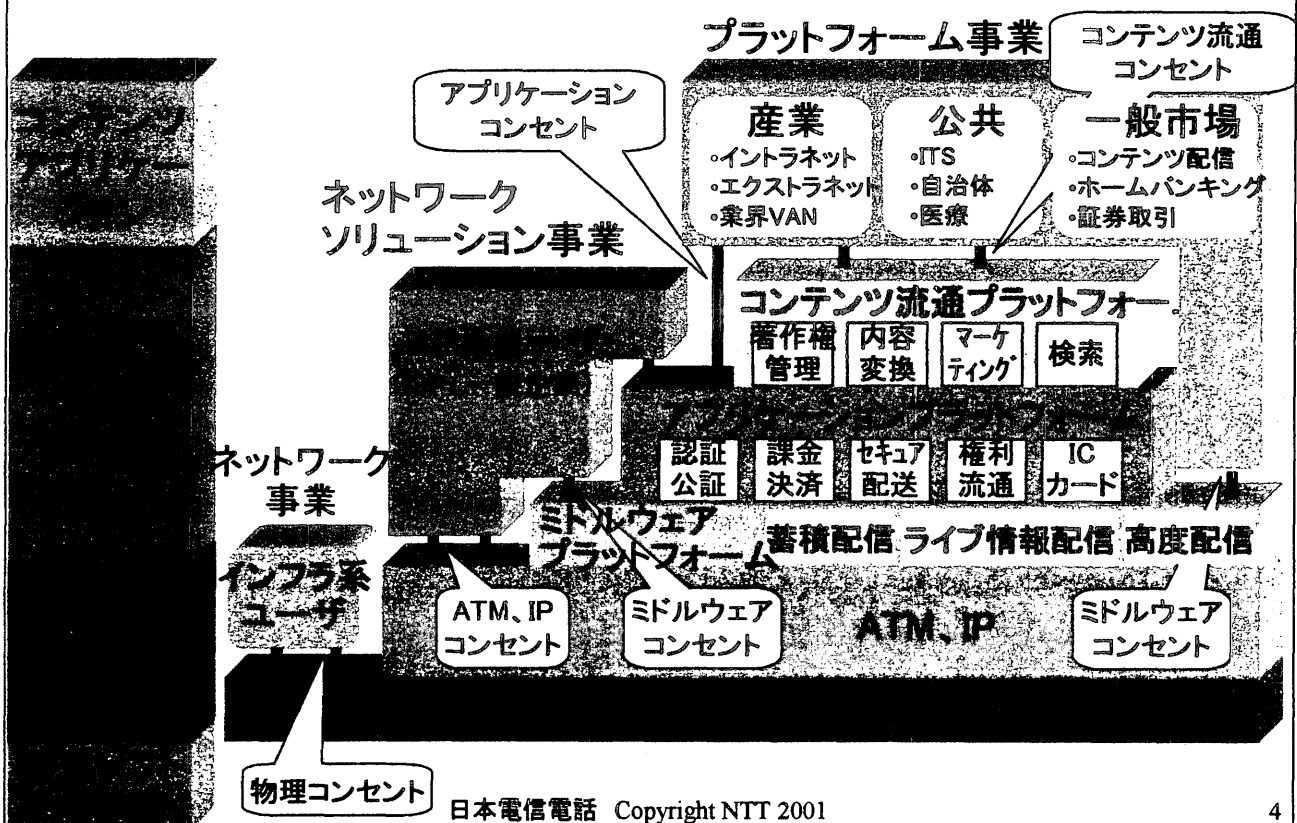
プラットフォーム事業

コンテンツ流通コンセント

アプリケーションコンセント

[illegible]

産業
◦イントラネット
◦エクストラネット
◦業界VAN

公共
◦ITS
◦自治体
◦医療

一般市場
◦コンテンツ配信
◦ホームバンキング
◦証券取引

ネットワークソリューション事業

コンテンツ流通プラットフォー

著作権管理
内容変換
マーケティング
検索

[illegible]

アプリケーションプラットフォーム

認証公証
課金決済
セキュア配送
権利流通
ICカード

ネットワーク事業

ミドルウェアプラットフォーム

蓄積配信
ライブ情報配信
高度配信

インフラ系ユーザ

ATM、IPコンセント

ミドルウェアコンセント

ATM、IP

ミドルウェアコンセント

物理コンセント

日本電信電話 Copyright NTT 2001

4